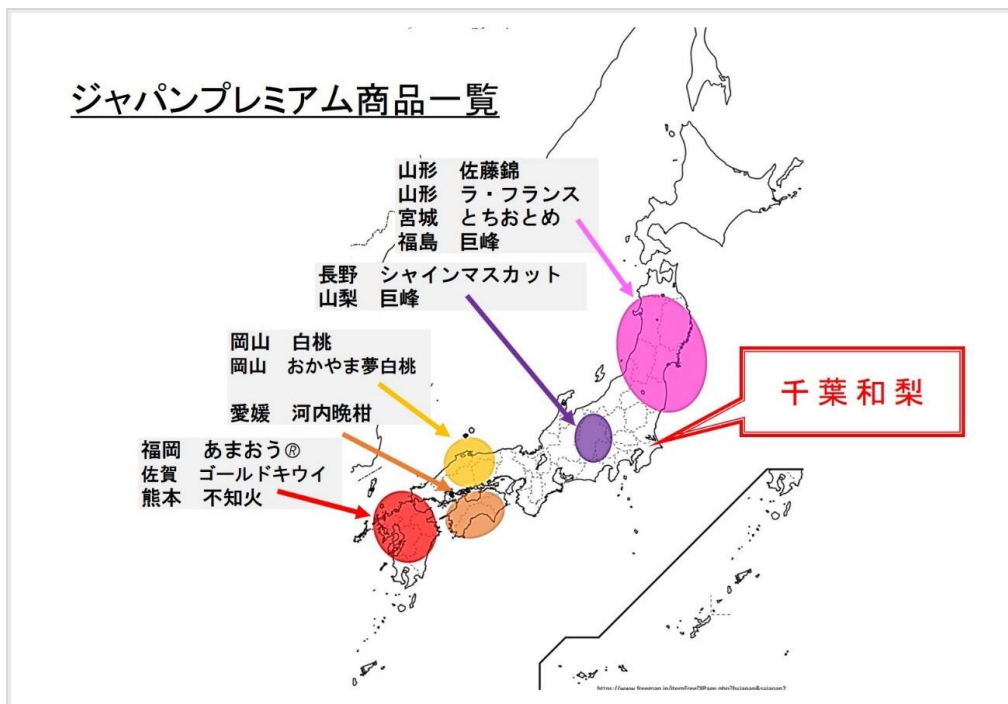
ジャパンプレミアム商品一覧

山形　佐藤錦
山形　ラ・フランス
宮城　とちおとめ
福島　巨峰

長野　シャインマスカット
山梨　巨峰

岡山　白桃
岡山　おかやま夢白桃

愛媛　河内晩柑

福岡　あまおう®
佐賀　ゴールドキウイ
熊本　不知火

千葉和梨

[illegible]